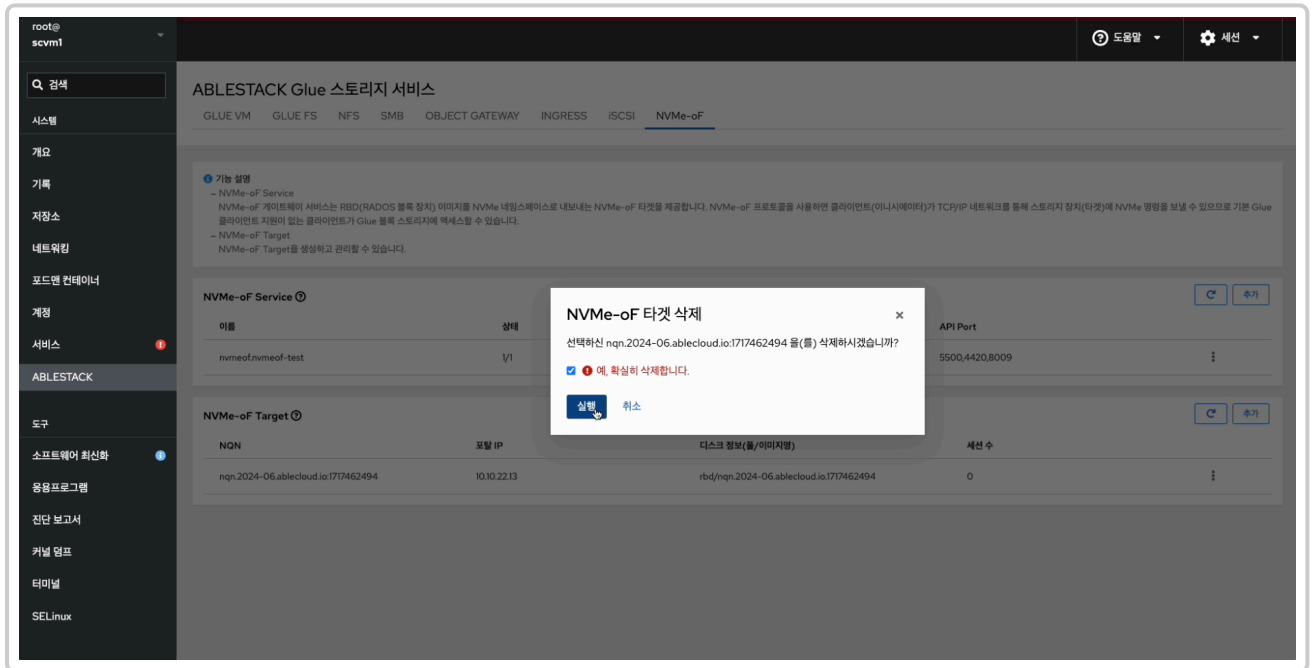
root@
scvm1

검색

시스템

개요

기록

저장소

네트워킹

포드맨 컨테이너

계정

서비스

ABLESTACK

도구

소프트웨어 최신화

응용프로그램

진단 보고서

커널 덤프

터미널

SELinux

도움말

세션

ABLESTACK Glue 스토리지 서비스

GLUE VM GLUE FS NFS SMB OBJECT GATEWAY INGRESS iSCSI NVMe-oF

기능 설명
– NVMe-oF Service
NVMe-oF 게이트웨이 서비스는 RBD(RADOS 블록 장치) 이미지를 NVMe 네임스페이스로 내보내는 NVMe-oF 타겟을 제공합니다. NVMe-oF 프로토콜을 사용하면 클라이언트(이니시에이터)가 TCP/IP 네트워크를 통해 스토리지 장치(타겟)에 NVMe 명령을 보낼 수 있으므로 기본 Glue 클라이언트 지원이 없는 클라이언트가 Glue 블록 스토리지에 액세스할 수 있습니다.
– NVMe-oF Target
NVMe-oF Target를 생성하고 관리할 수 있습니다.

NVMe-oF Service

추가

| 이름 | 상태 | API Port | |
|---|---|---|---|
| nvmeof.nvmeof-test | 1/1 | 5500,4420,8009 | ⋮ |

NVMe-oF Target

추가

| NQN | 포탈 IP | 디스크 정보(풀/이미지명) | 세션 수 | |
|---|---|---|---|---|
| nqn.2024-06.ablecloud.io:1717462494 | 10.10.22.13 | rbd/nqn.2024-06.ablecloud.io:1717462494 | 0 | ⋮ |

NVMe-oF 타겟 삭제

×

선택하신 nqn.2024-06.ablecloud.io:1717462494 을(를) 삭제하시겠습니까?

예, 확실히 삭제합니다.

실행 취소